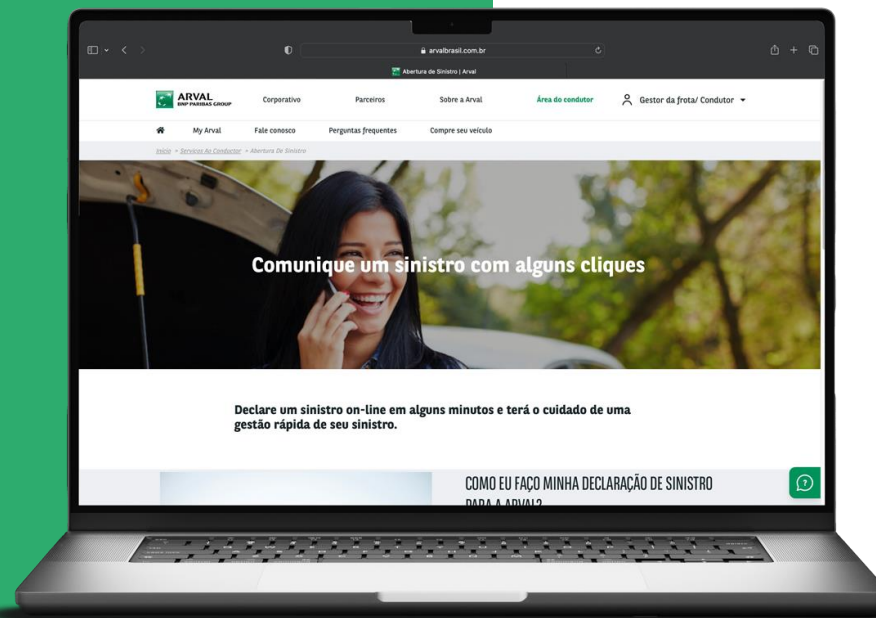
arvalbrasil.com.br

Abertura de Sinistro | Arval

ARVAL
BNP PARIBAS GROUP

Corporativo Parceiros Sobre a Arval Área do condutor Gestor da frota/ Condutor

My Arval Fale conosco Perguntas frequentes Compre seu veículo

Início > Serviços Ao Condutor > Abertura De Sinistro

Comunique um sinistro com alguns cliques

Declare um sinistro on-line em alguns minutos e terá o cuidado de uma gestão rápida de seu sinistro.

COMO EU FAÇO MINHA DECLARAÇÃO DE SINISTRO PARA A ARVAL?